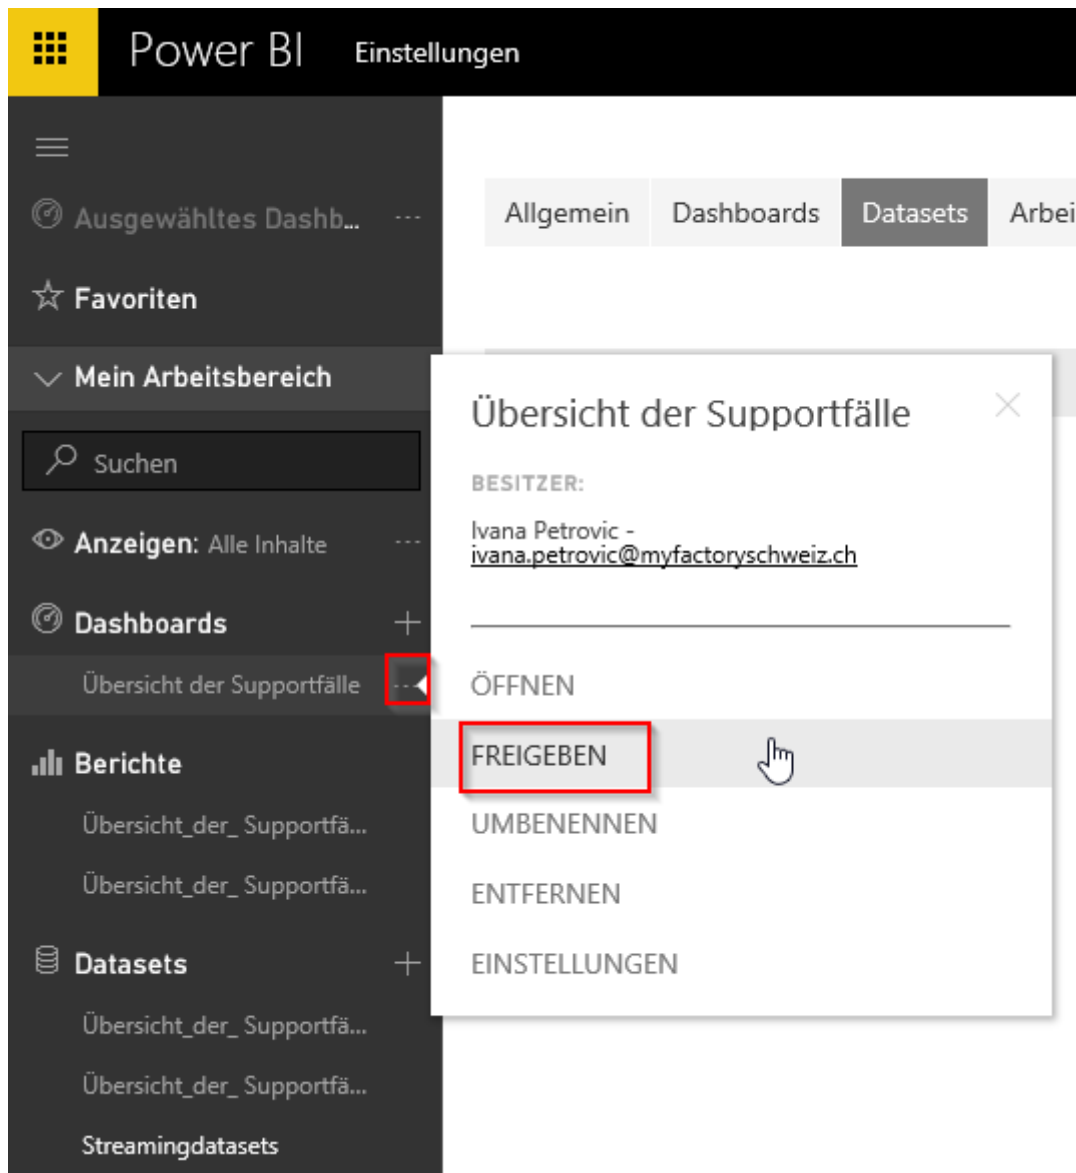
Power BI Einstellungen

Ausgewähltes Dashb... ···

Favoriten

Mein Arbeitsbereich

Suchen

Anzeigen: Alle Inhalte ···

Dashboards +

Übersicht der Supportfälle ···

Berichte

Übersicht_der_ Supportfä...

Übersicht_der_ Supportfä...

Datasets +

Übersicht_der_ Supportfä...

Übersicht_der_ Supportfä...

Streamingdatasets

Allgemein | Dashboards | Datasets | Arbei

Übersicht der Supportfälle

BESITZER:

Ivana Petrovic - ivana.petrovic@myfactoryschweiz.ch

ÖFFNEN

FREIGEBEN

UMBENENNEN

ENTFERNEN

EINSTELLUNGEN